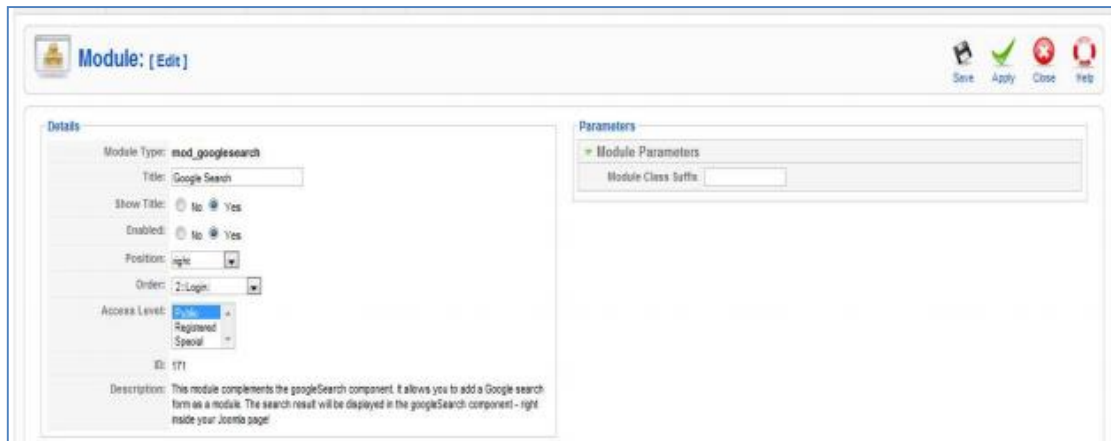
Module: [ Edit ]

Save Apply Close Help

Details

Module Type: mod_googlesearch

Title: Google Search

Show Title: No Yes

Enabled: No Yes

Position: right

Order: 2::Login

Access Level: Public Registered Special

ID: 171

Description: This module complements the googleSearch component. It allows you to add a Google search form as a module. The search result will be displayed in the googleSearch component - right inside your Joomla page!

Parameters

Module Parameters

Module Class Suffix